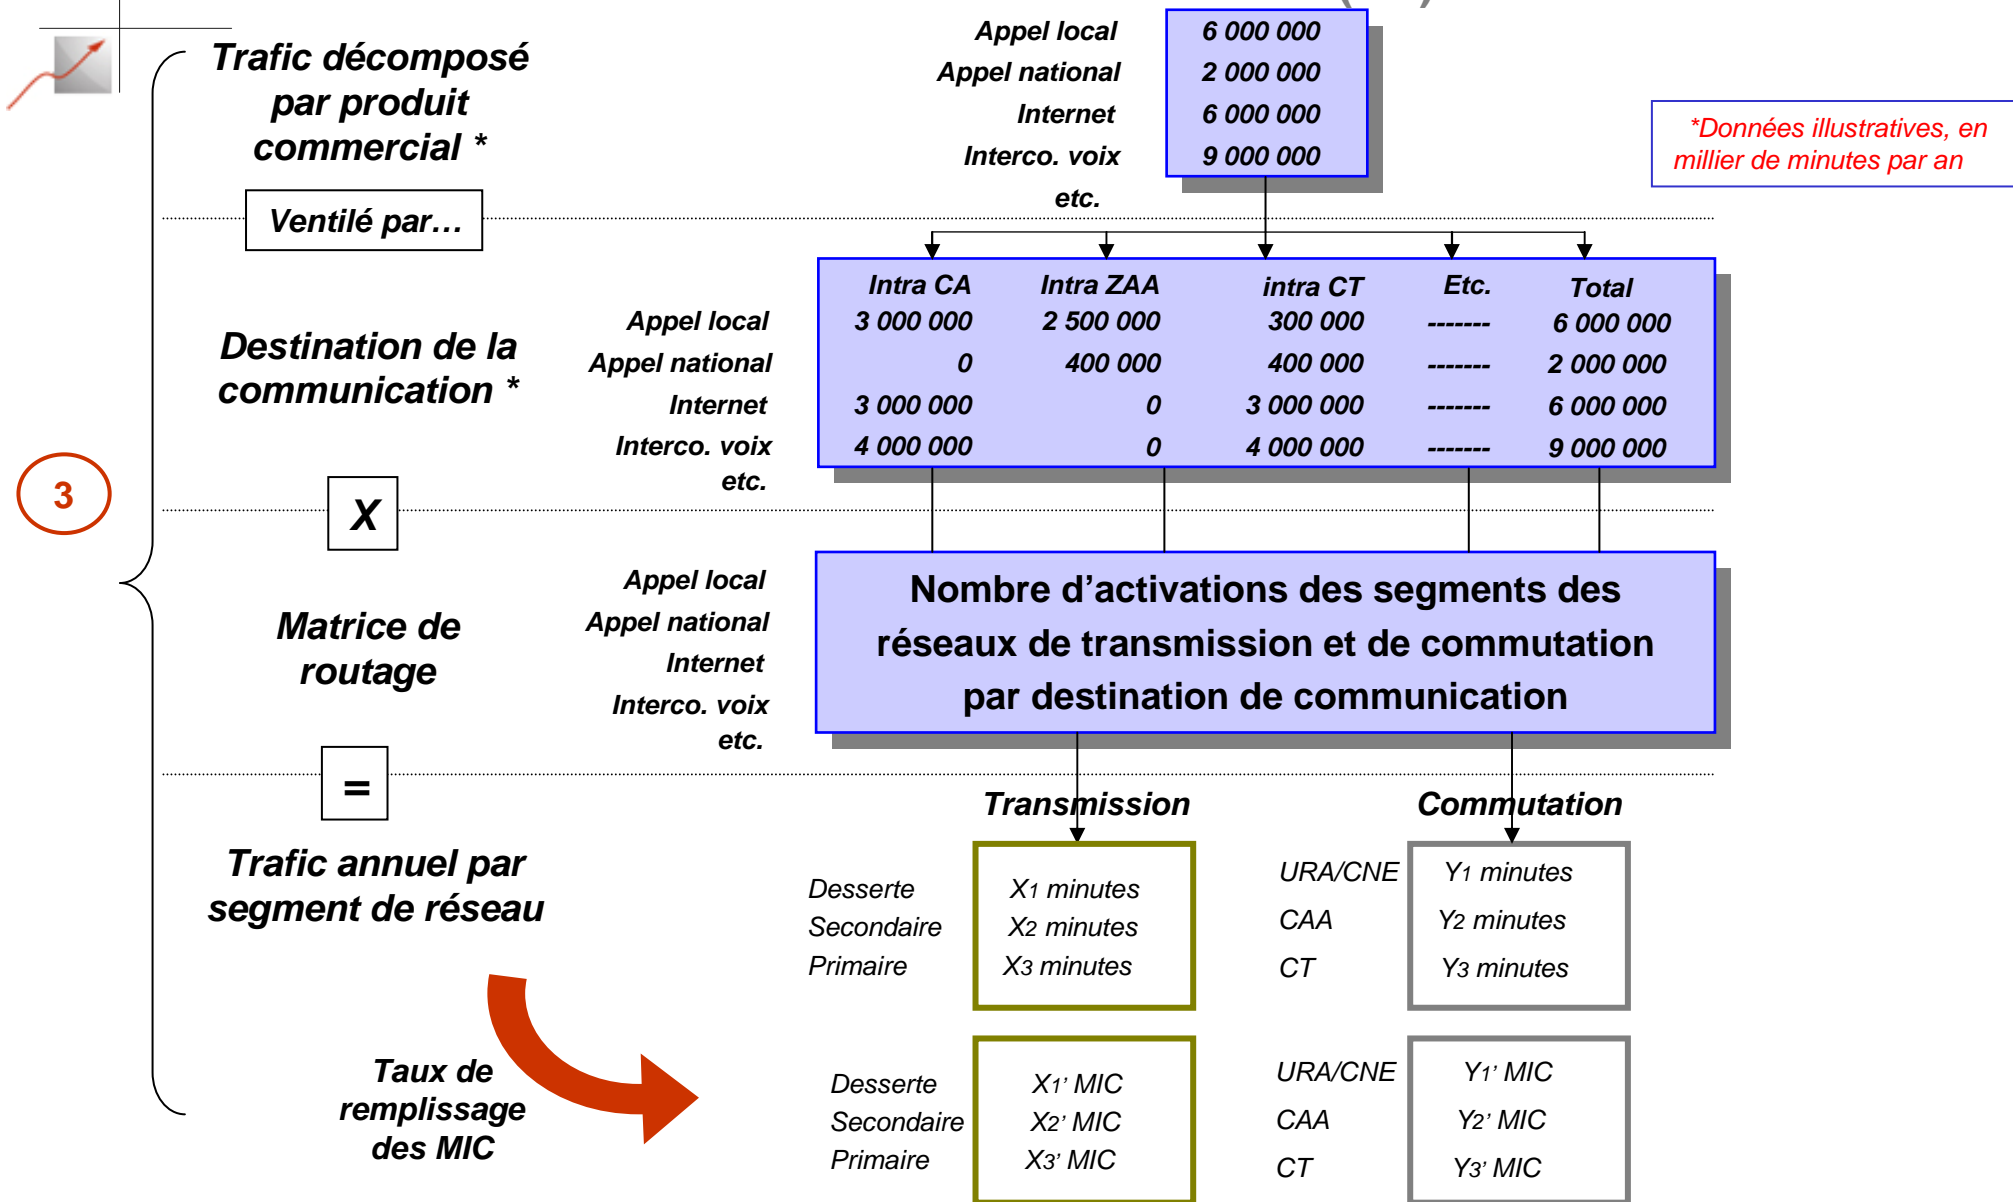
Trafic décomposé par produit commercial *

Appel local
Appel national
Internet
Interco. voix
etc.

6 000 000
2 000 000
6 000 000
9 000 000

*Données illustratives, en millier de minutes par an

Ventilé par…

Destination de la communication *

| | Intra CA | Intra ZAA | intra CT | Etc. | Total |
|---|---|---|---|---|---|
| Appel local | 3 000 000 | 2 500 000 | 300 000 | ------- | 6 000 000 |
| Appel national | 0 | 400 000 | 400 000 | ------- | 2 000 000 |
| Internet | 3 000 000 | 0 | 3 000 000 | ------- | 6 000 000 |
| Interco. voix | 4 000 000 | 0 | 4 000 000 | ------- | 9 000 000 |
| etc. | | | | | |

3

X

Matrice de routage

Appel local
Appel national
Internet
Interco. voix
etc.

Nombre d’activations des segments des réseaux de transmission et de commutation par destination de communication

=

Transmission

Commutation

Trafic annuel par segment de réseau

Desserte
Secondaire
Primaire

$X_1$ minutes
$X_2$ minutes
$X_3$ minutes

URA/CNE
CAA
CT

$Y_1$ minutes
$Y_2$ minutes
$Y_3$ minutes

Taux de remplissage des MIC

Desserte
Secondaire
Primaire

$X_1$’ MIC
$X_2$’ MIC
$X_3$’ MIC

URA/CNE
CAA
CT

$Y_1$’ MIC
$Y_2$’ MIC
$Y_3$’ MIC